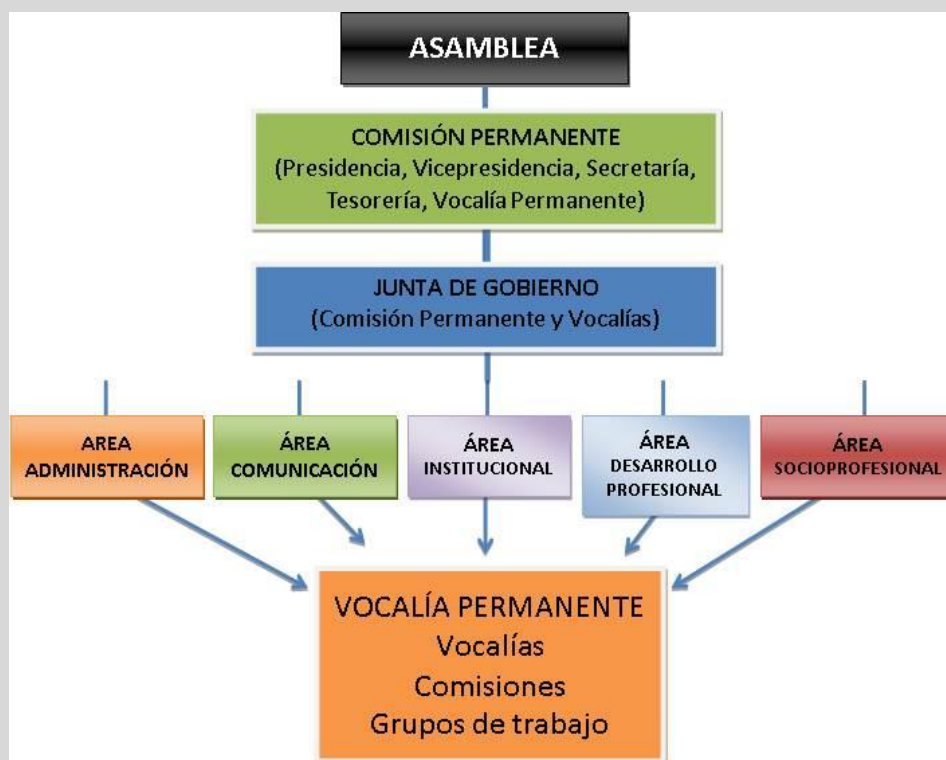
ASAMBLEA

COMISIÓN PERMANENTE
(Presidencia, Vicepresidencia, Secretaría, Tesorería, Vocalía Permanente)

JUNTA DE GOBIERNO
(Comisión Permanente y Vocalías)

AREA ADMINISTRACIÓN

ÁREA COMUNICACIÓN

ÁREA INSTITUCIONAL

ÁREA DESARROLLO PROFESIONAL

ÁREA SOCIOPROFESIONAL

VOCALÍA PERMANENTE
Vocalías
Comisiones
Grupos de trabajo